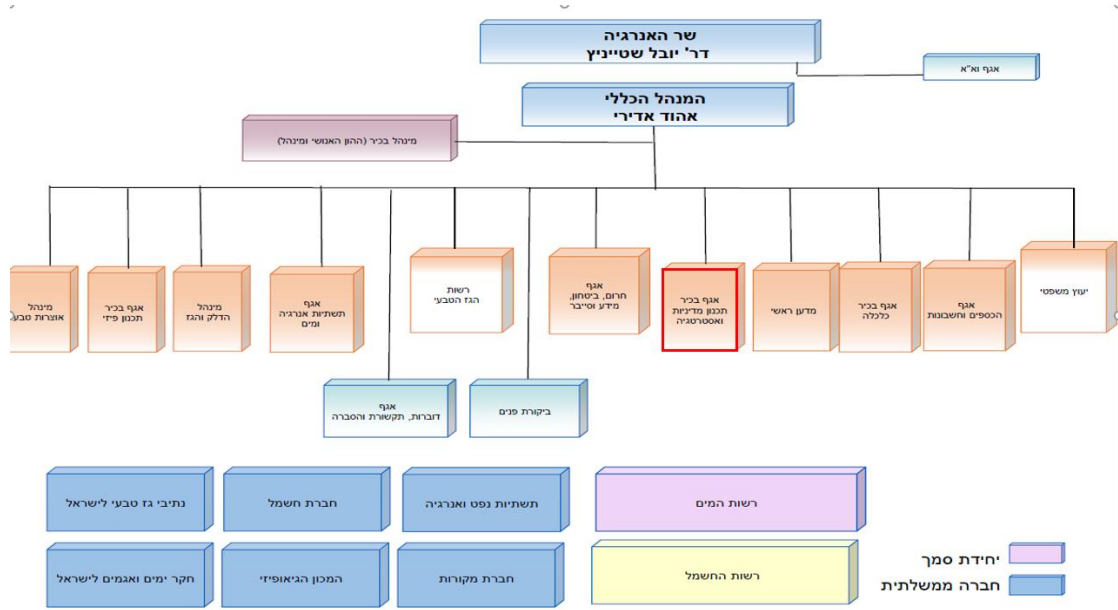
שר האנרגיה
דר' יובל שטייניץ

אגף וא"א

המנהל הכללי
אהוד אדירי

מינהל בכיר (ההון האנושי ומינהל)

יעוץ משפטי

אגף
הכספים וחשבונות

אגף בכיר
כלכלה

מדען ראשי

אגף בכיר
תכנון מדיניות
ואסטרטגיה

אגף
חרום, בטחון,
מידע וסייבר

רשות
הגז הטבעי

אגף
תשתיות אנרגיה
ומים

מינהל
הדלק והגז

אגף בכיר
תכנון פיזי

מינהל
אוצרות טבע

ביקורת פנים

אגף
דוברות, תקשורת והסברה

רשות המים

תשתיות נפט ואנרגיה

חברת חשמל

נתיבי גז טבעי לישראל

רשות החשמל

חברת מקורות

המכון הגיאופיזי

חקר ימים ואגמים לישראל

יחידת סמך

חברה ממשלתית